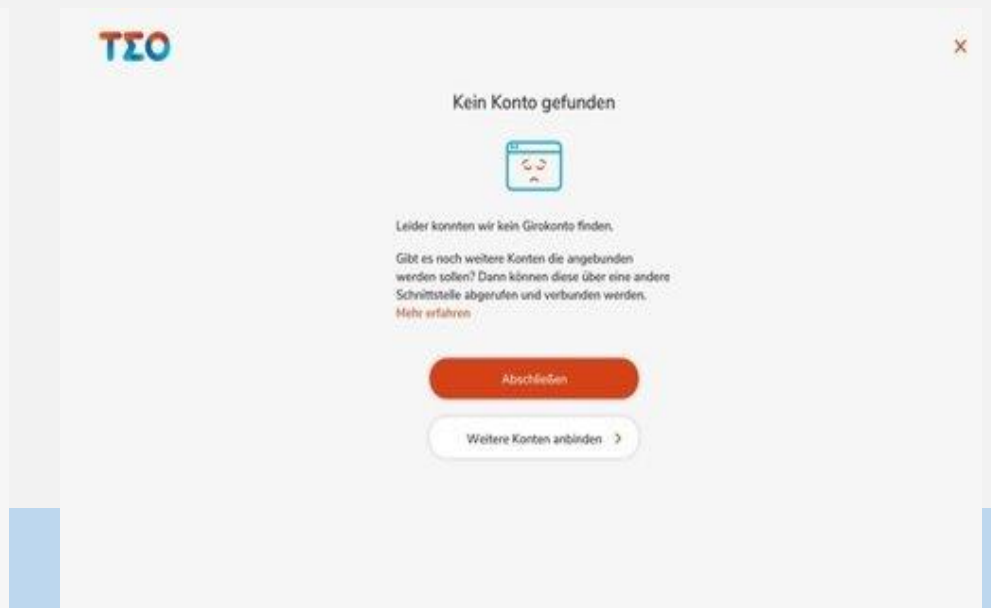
TΣO

×

Kein Konto gefunden

Leider konnten wir kein Girokonto finden.

Gibt es noch weitere Konten die angebunden werden sollen? Dann können diese über eine andere Schnittstelle abgerufen und verbunden werden. Mehr erfahren

Abschließen

Weitere Konten anbinden >